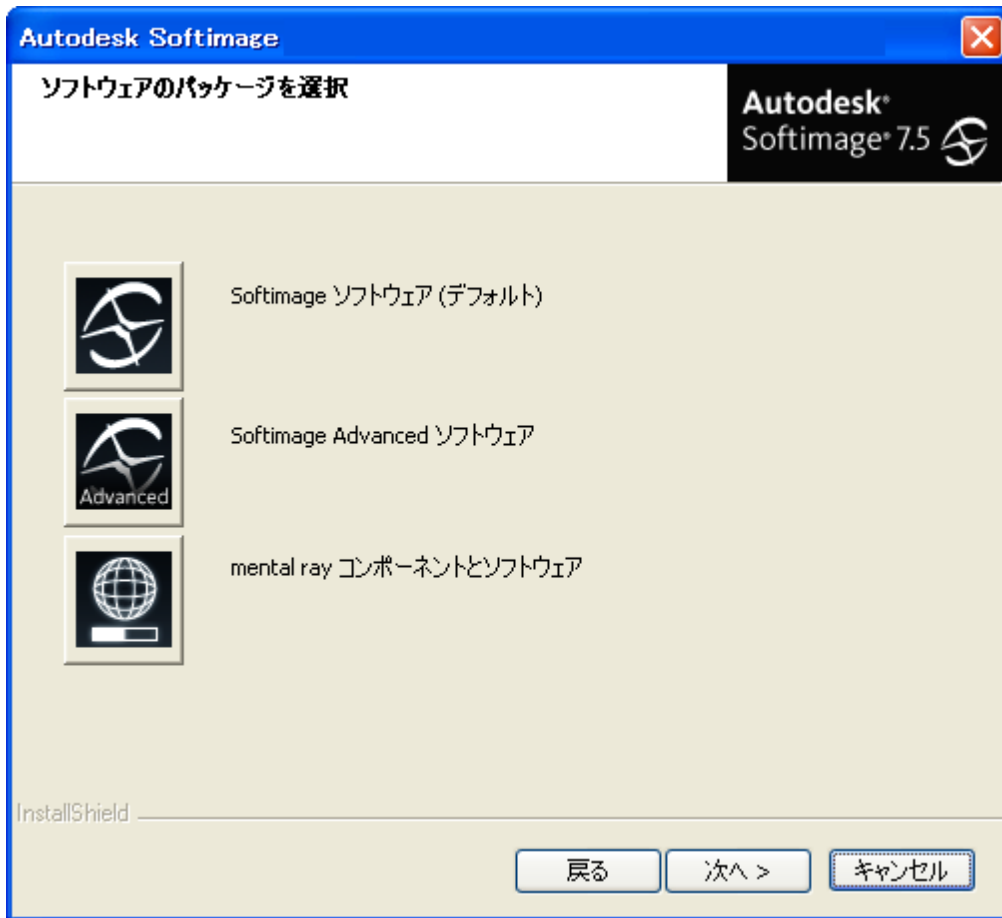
Autodesk Softimage

ソフトウェアのパッケージを選択

Autodesk®
Softimage® 7.5

Softimage ソフトウェア (デフォルト)

Advanced

Softimage Advanced ソフトウェア

mental ray コンポーネントとソフトウェア

InstallShield

戻る

次へ >

キャンセル